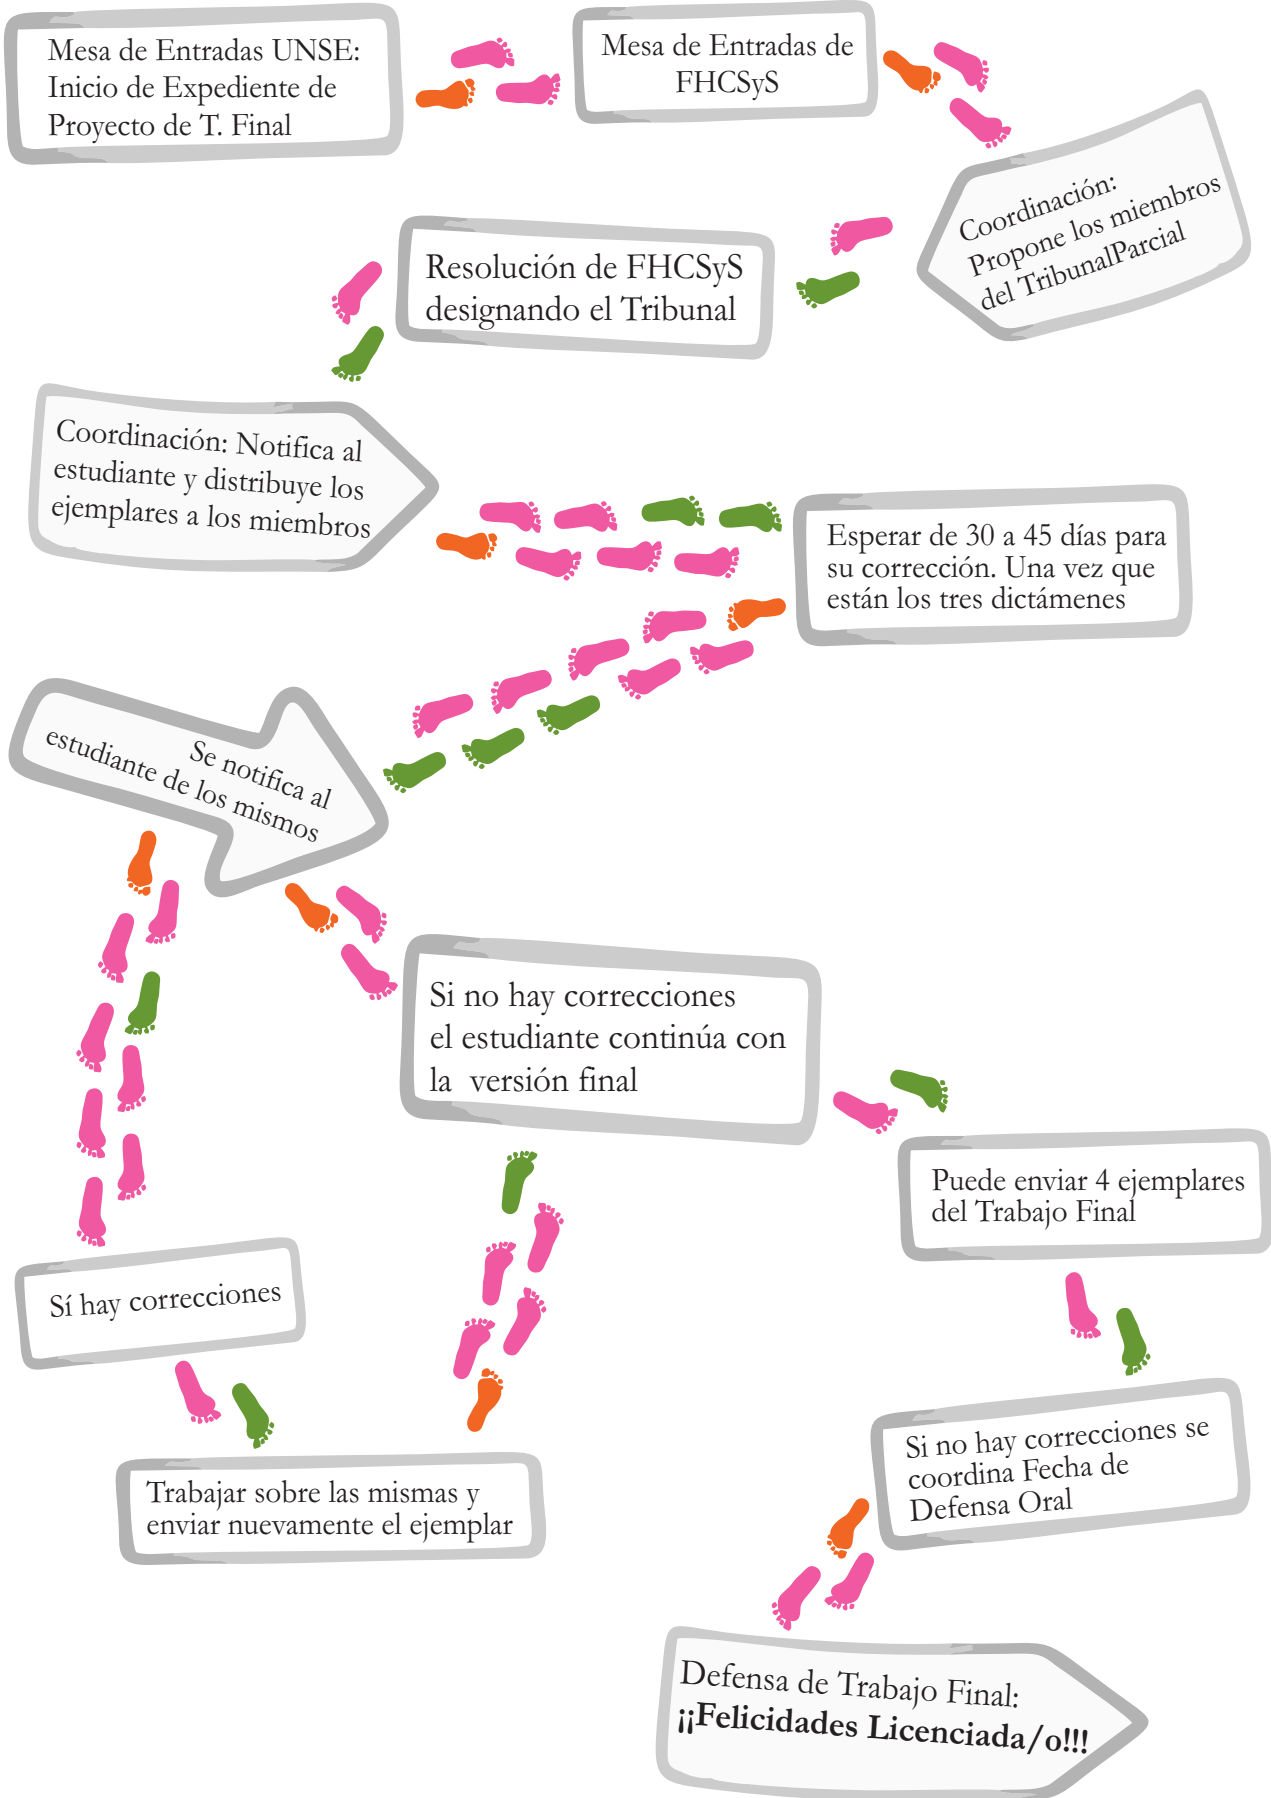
Mesa de Entradas UNSE: Inicio de Expediente de Proyecto de T. Final

Mesa de Entradas de FHCSyS

Coordinación: Propone los miembros del TribunalParcial

Resolución de FHCSyS designando el Tribunal

Coordinación: Notifica al estudiante y distribuye los ejemplares a los miembros

Esperar de 30 a 45 días para su corrección. Una vez que están los tres dictámenes

Se notifica al estudiante de los mismos

Si no hay correcciones el estudiante continúa con la versión final

Puede enviar 4 ejemplares del Trabajo Final

Sí hay correcciones

Trabajar sobre las mismas y enviar nuevamente el ejemplar

Si no hay correcciones se coordina Fecha de Defensa Oral

Defensa de Trabajo Final: **¡¡Felicidades Licenciada/o!!!**